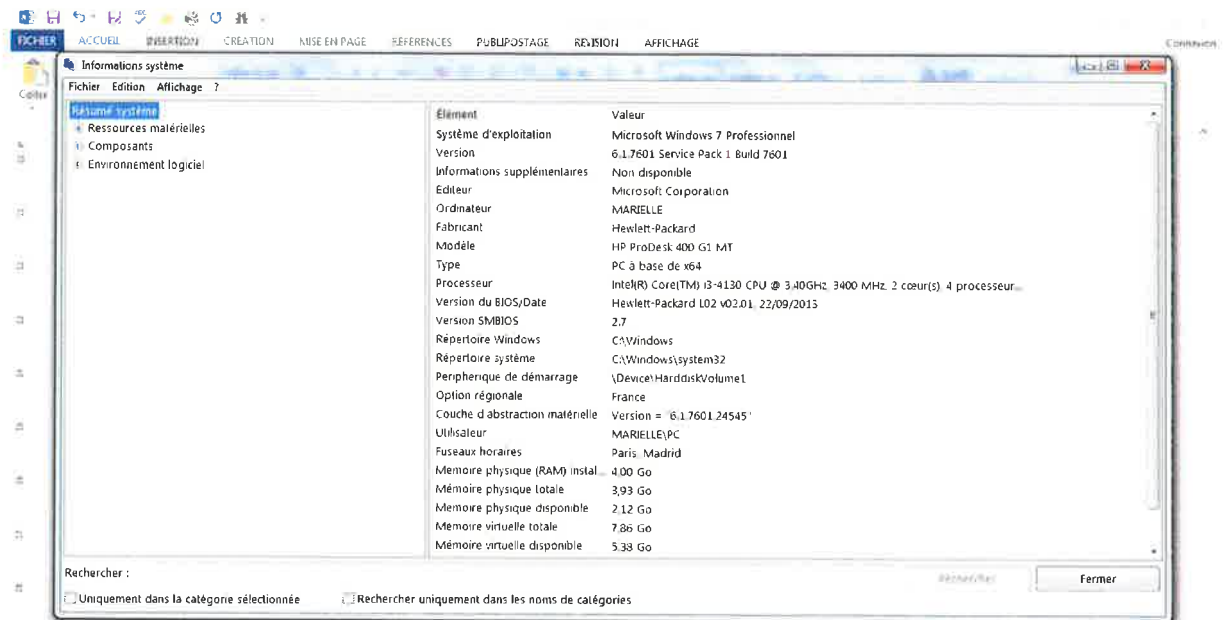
FICHIER ACCUEIL INSERTION CRÉATION MISE EN PAGE RÉFÉRENCES PUBLIPOSTAGE RÉVISION AFFICHAGE Connexion

Coller

Informations système

Fichier Edition Affichage ?

Résumé système
Ressources matérielles
Composants
Environnement logiciel

| Élément | Valeur |
|---|---|
| Système d'exploitation | Microsoft Windows 7 Professionnel |
| Version | 6.1.7601 Service Pack 1 Build 7601 |
| Informations supplémentaires | Non disponible |
| Éditeur | Microsoft Corporation |
| Ordinateur | MARIELLE |
| Fabricant | Hewlett-Packard |
| Modèle | HP ProDesk 400 G1 MT |
| Type | PC à base de x64 |
| Processeur | Intel(R) Core(TM) i3-4130 CPU @ 3.40GHz, 3400 MHz, 2 cœur(s), 4 processeur... |
| Version du BIOS/Date | Hewlett-Packard L02 v02.01, 22/09/2013 |
| Version SMBIOS | 2.7 |
| Répertoire Windows | C:\Windows |
| Répertoire système | C:\Windows\system32 |
| Périphérique de démarrage | \Device\HarddiskVolume1 |
| Option régionale | France |
| Couche d'abstraction matérielle | Version = "6.1.7601.24545" |
| Utilisateur | MARIELLE\PC |
| Fuseaux horaires | Paris, Madrid |
| Mémoire physique (RAM) instal... | 4,00 Go |
| Mémoire physique totale | 3,93 Go |
| Mémoire physique disponible | 2,12 Go |
| Mémoire virtuelle totale | 7,86 Go |
| Mémoire virtuelle disponible | 5,38 Go |

Rechercher :

Rechercher Fermer

Uniquement dans la catégorie sélectionnée Rechercher uniquement dans les noms de catégories